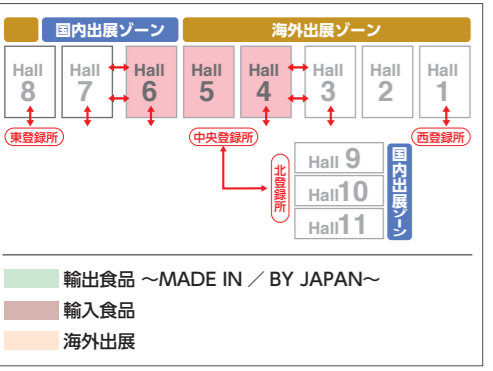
国内出展ゾーン

海外出展ゾーン

Hall 8

Hall 7

Hall 6

Hall 5

Hall 4

Hall 3

Hall 2

Hall 1

東登録所

中央登録所

西登録所

北登録所

Hall 9

Hall 10

Hall 11

国内出展ゾーン

輸出食品 〜MADE IN ／ BY JAPAN〜

輸入食品

海外出展